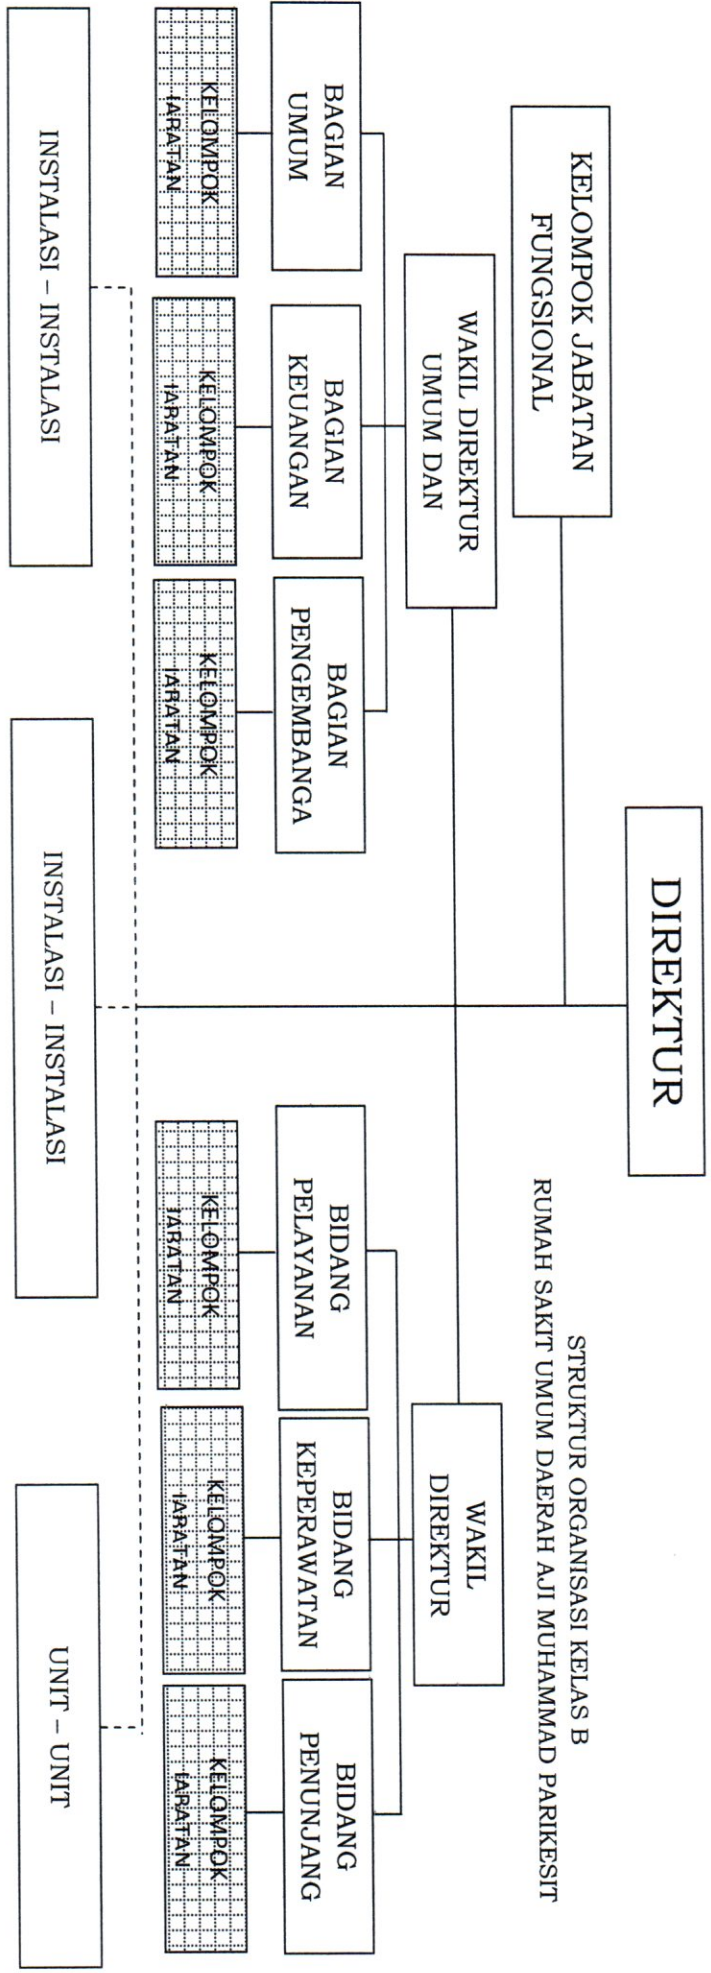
STRUKTUR ORGANISASI KELAS B
RUMAH SAKIT UMUM DAERAH AJI MUHAMMAD PARIKESIT

DIREKTUR

KELOMPOK JABATAN FUNGSIONAL

WAKIL DIREKTUR UMUM DAN

BAGIAN UMUM

KELOMPOK JABATAN

BAGIAN KEUANGAN

KELOMPOK JABATAN

BAGIAN PENGEMBANGA

KELOMPOK JABATAN

WAKIL DIREKTUR

BIDANG PELAYANAN

KELOMPOK JABATAN

BIDANG KEPERAWATAN

KELOMPOK JABATAN

BIDANG PENUNJANG

KELOMPOK JABATAN

INSTALASI – INSTALASI

INSTALASI – INSTALASI

UNIT – UNIT